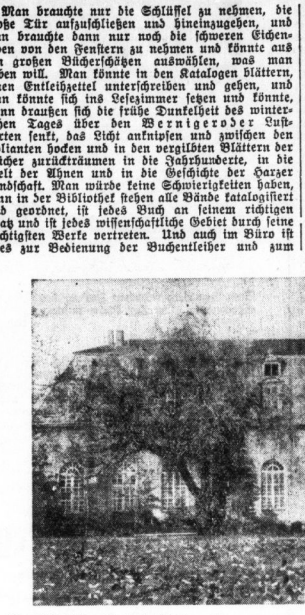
Man brauchte nur die Schlüssel zu nehmen, die ... hohe Tür aufzuschließen und hineinzugehen, und ... brauchte dann nur noch die schweren Eichen... den von den Fenstern zu nehmen und könnte aus ... großen Bücherschätzen auswählen, was man ... ben will. Man könnte in den Katalogen blättern, ... Entleihzettel unterschreiben und gehen, und ... könnte sich ins Lesezimmer setzen und könnte, ... draußen sich die frühe Dunkelheit des winter... Tages über den Wernigeroder Luft... senkt, das Licht anknipsen und zwischen den ... ianten hocken und in den vergilbten Blättern der ... cher zurückträumen in die Jahrhunderte, in die ... elt der Ahnen und in die Geschichte der Harzer ... dschaft. Man würde keine Schwierigkeiten haben, ... in der Bibliothek stehen alle Bände katalogisiert ... geordnet, ist jedes Buch an seinem richtigen ... und ist jedes wissenschaftliche Gebiet durch seine ... chtigsten Werke vertreten. Und auch im Büro ist ... es zur Bedienung der Buchentleiher und zum